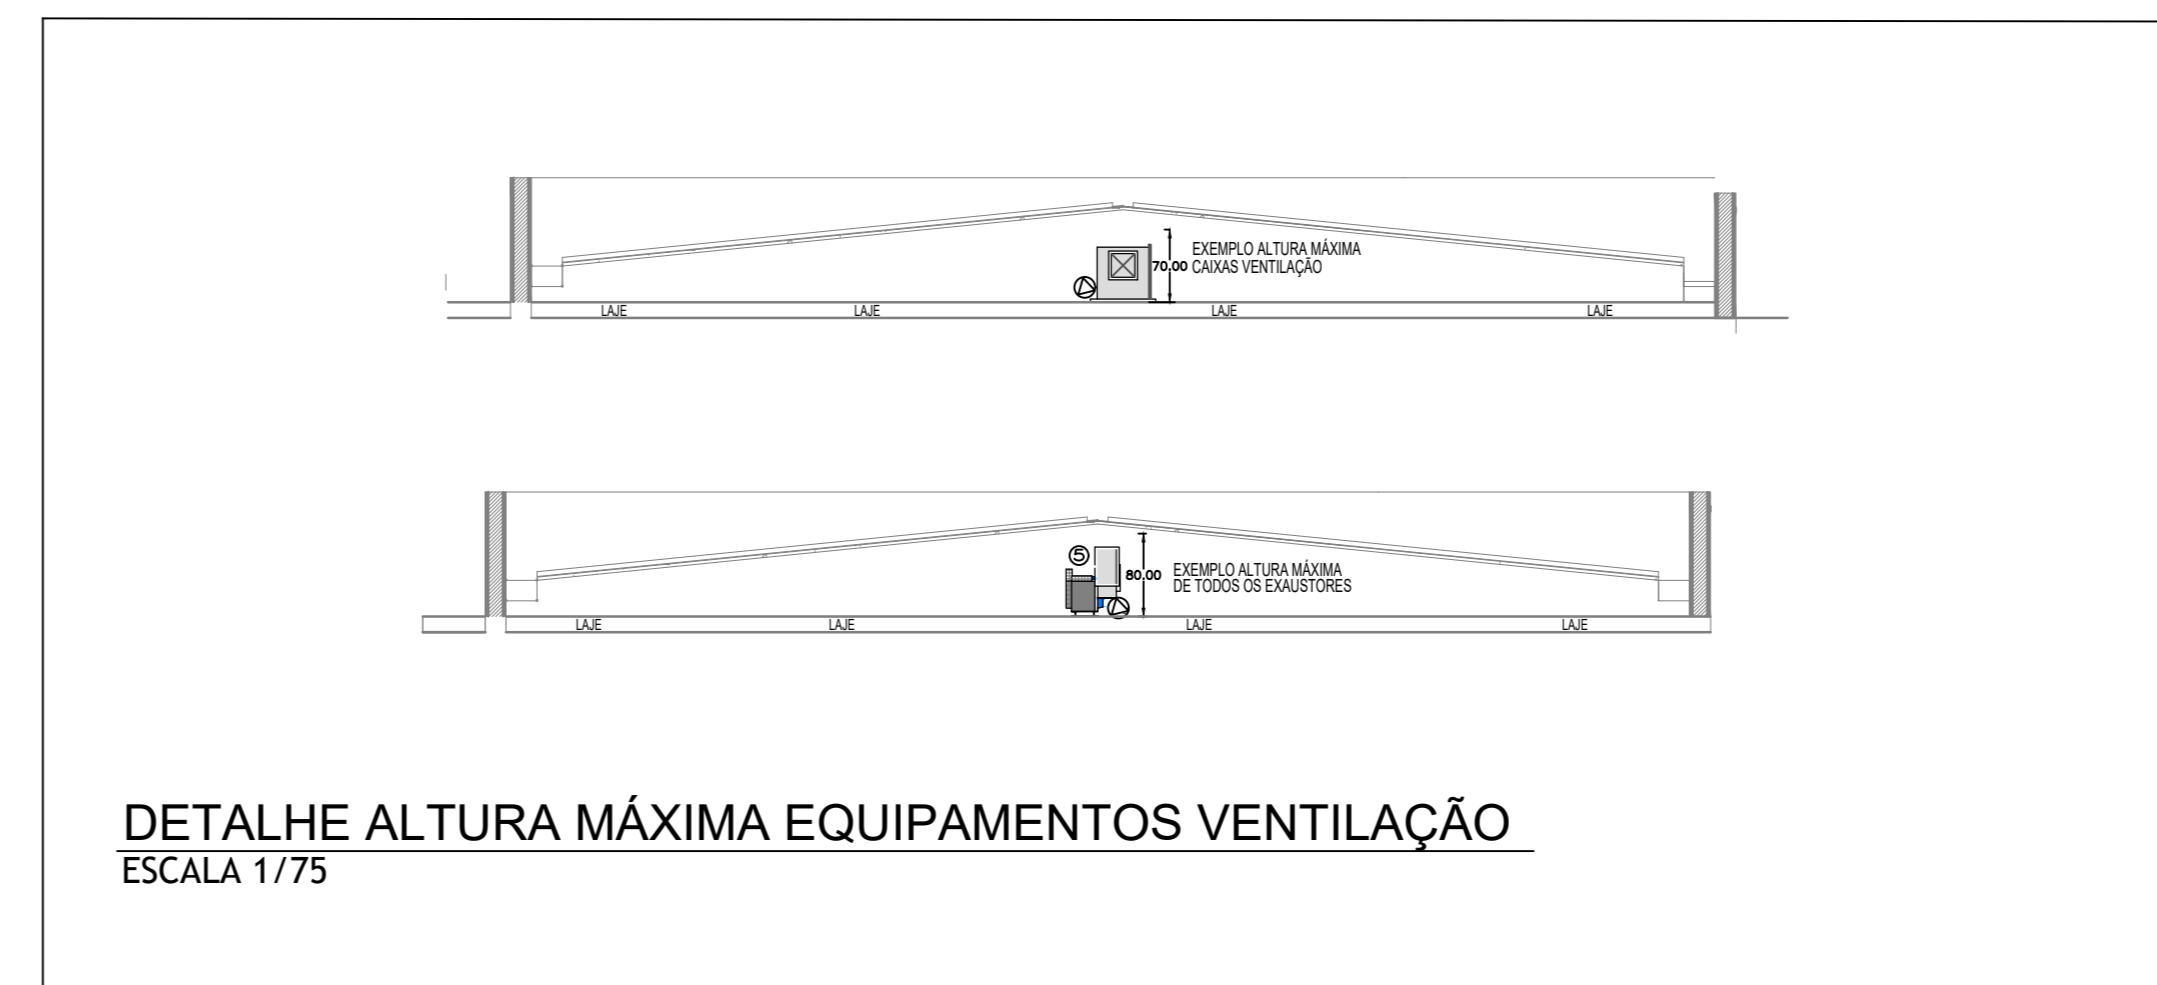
70,00 EXEMPLO ALTURA MÁXIMA CAIXAS VENTILAÇÃO

LAJE LAJE LAJE LAJE

5

80,00 EXEMPLO ALTURA MÁXIMA DE TODOS OS EXAUSTORES

LAJE LAJE LAJE LAJE

DETALHE ALTURA MÁXIMA EQUIPAMENTOS VENTILAÇÃO
ESCALA 1/75